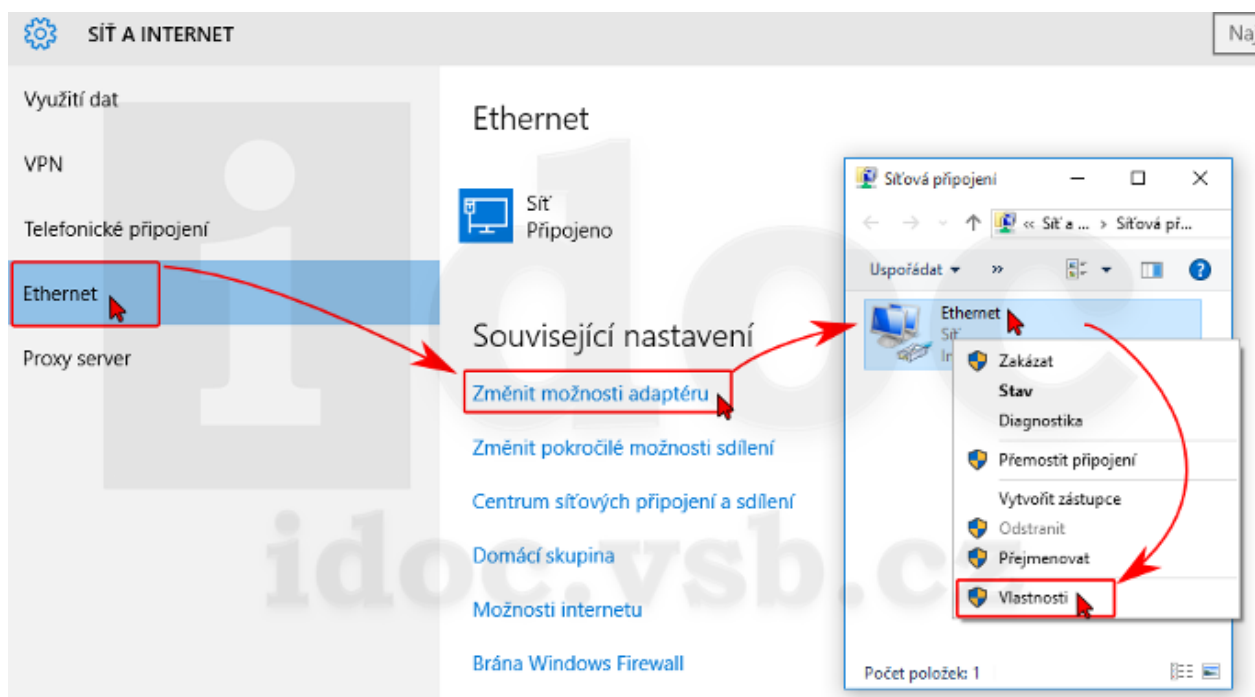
SÍŤ A INTERNET

Na

Využití dat

VPN

Telefonické připojení

Ethernet

Proxy server

Ethernet

Síť
Připojeno

Související nastavení

Změnit možnosti adaptéru

Změnit pokročilé možnosti sdílení

Centrum síťových připojení a sdílení

Domácí skupina

Možnosti internetu

Brána Windows Firewall

Síťová připojení

« Síť a ... › Síťová př...

Uspořádat ▾ »

Ethernet
Síť
In

Zakázat
Stav
Diagnostika
Přemostit připojení
Vytvořit zástupce
Odstranit
Přejmenovat
Vlastnosti

Počet položek: 1

idoc.vsb.c